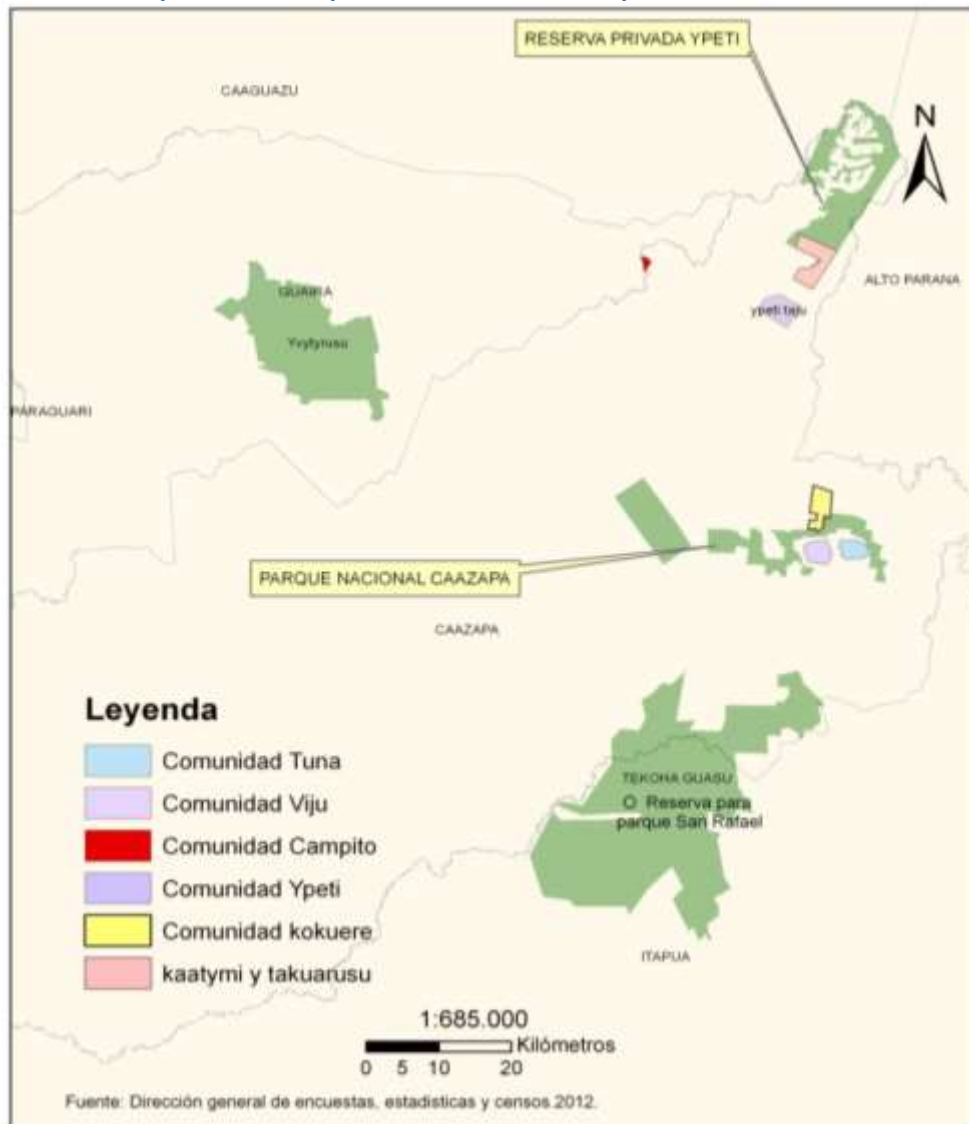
RESERVA PRIVADA YPETI

CAAGUAZU

N

GUAIRA

Ybytyruzu

ALTO PARANA

ypeti tatu

PARAGUARI

PARQUE NACIONAL CAAZAPA

CAAZAPA

Leyenda

Comunidad Tuna

Comunidad Viju

Comunidad Campito

Comunidad Ypeti

Comunidad kokuere

kaatymi y takuarusu

TEKOHA GUASU

O Reserva para parque San Rafael

ITAPUA

1:685.000

Kilómetros

0 5 10 20

Fuente: Dirección general de encuestas, estadisticas y censos.2012.